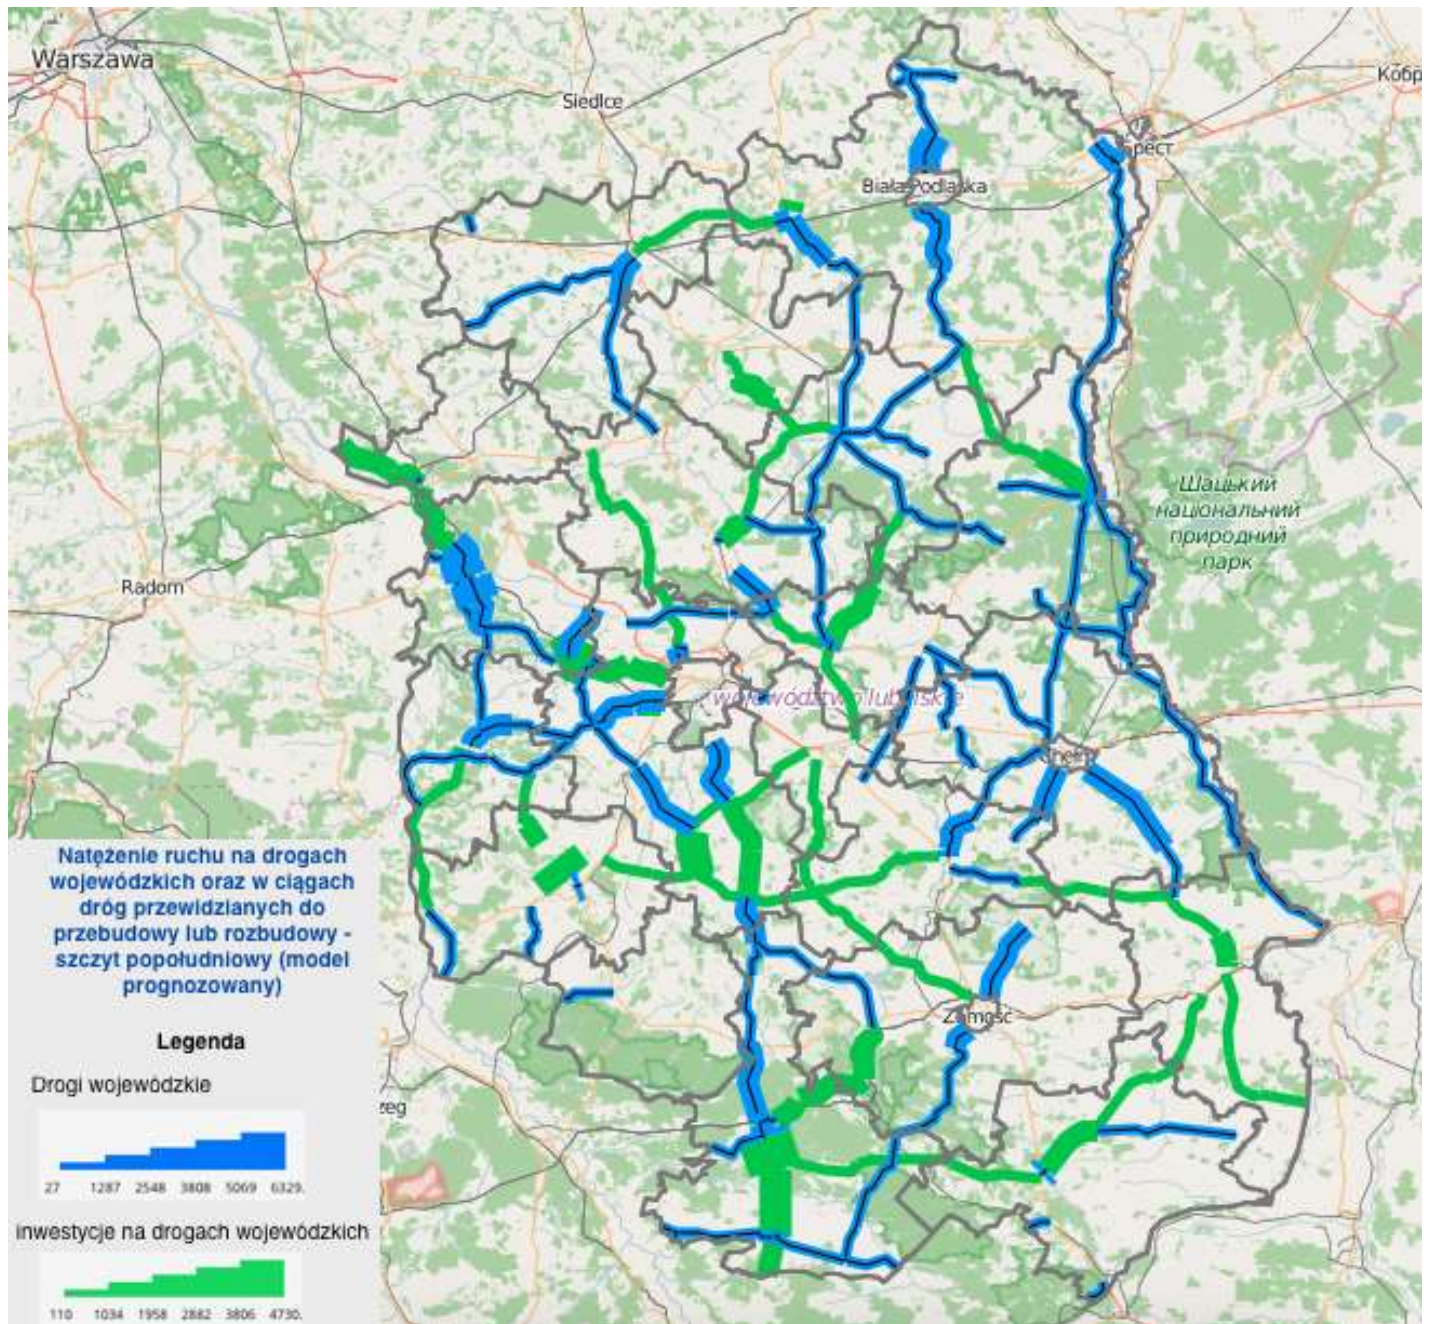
Warszawa

Siedlce

Kobr

Брест

Biała Podlaska

Шацький національний природний парк

Radom

województwo lubelskie

Chełm

Zamość

zeg

Natężenie ruchu na drogach wojewódzkich oraz w ciągach dróg przewidzianych do przebudowy lub rozbudowy - szczyt popołudniowy (model prognozowany)

Legenda

Drogi wojewódzkie

27 1287 2548 3808 5069 6329.

inwestycje na drogach wojewódzkich

110 1034 1958 2882 3806 4730.